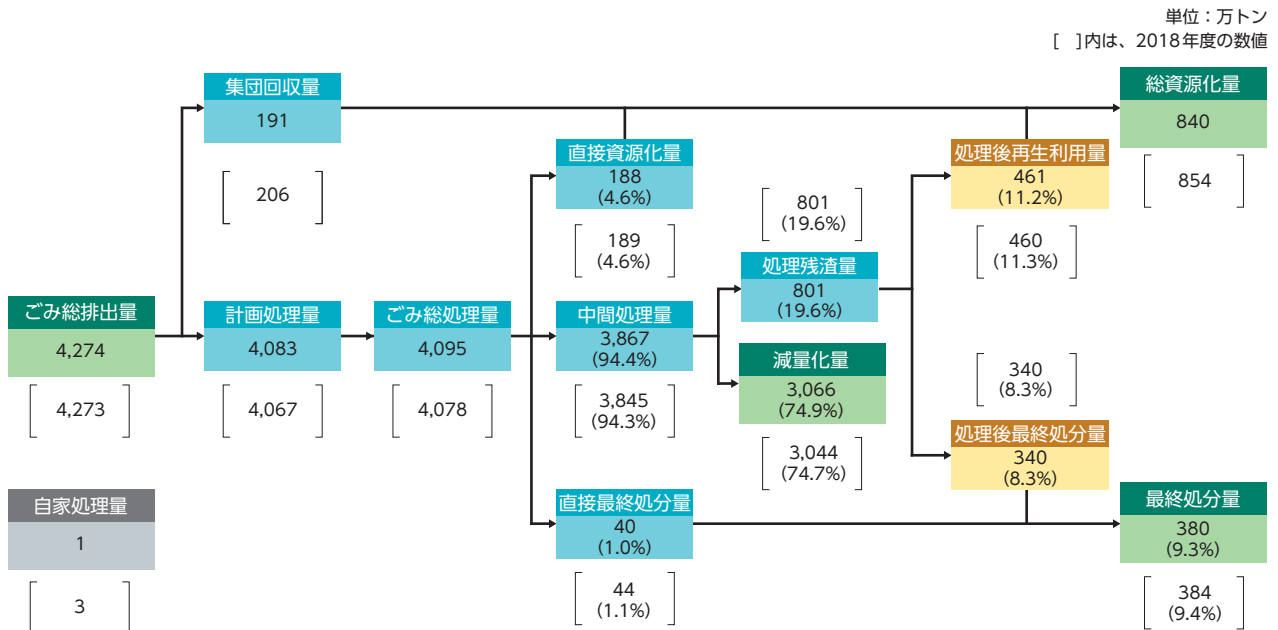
単位：万トン
[ ]内は、2018年度の数値

集団回収量
191
[ 206 ]

総資源化量
840
[ 854 ]

直接資源化量
188
(4.6%)
[ 189 (4.6%) ]

処理後再生利用量
461
(11.2%)
[ 460 (11.3%) ]

[ 801 (19.6%) ]
処理残渣量
801
(19.6%)

ごみ総排出量
4,274
[ 4,273 ]

計画処理量
4,083
[ 4,067 ]

ごみ総処理量
4,095
[ 4,078 ]

中間処理量
3,867
(94.4%)
[ 3,845 (94.3%) ]

減量化量
3,066
(74.9%)
[ 3,044 (74.7%) ]

[ 340 (8.3%) ]
処理後最終処分量
340
(8.3%)

自家処理量
1
[ 3 ]

直接最終処分量
40
(1.0%)
[ 44 (1.1%) ]

最終処分量
380
(9.3%)
[ 384 (9.4%) ]